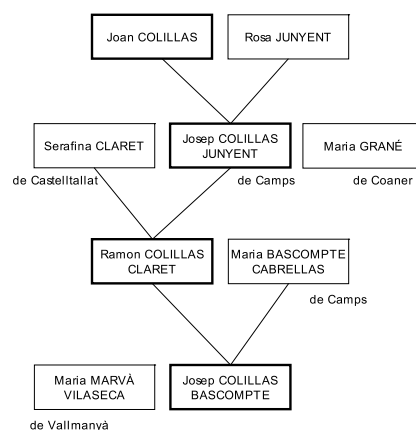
Joan COLILLAS

Rosa JUNYENT

Serafina CLARET

de Castelltallat

Josep COLILLAS JUNYENT

de Camps

Maria GRANÉ

de Coaner

Ramon COLILLAS CLARET

Maria BASCOMPTE CABRELLAS

de Camps

Maria MARVÀ VILASECA

de Vallmanvà

Josep COLILLAS BASCOMPTE